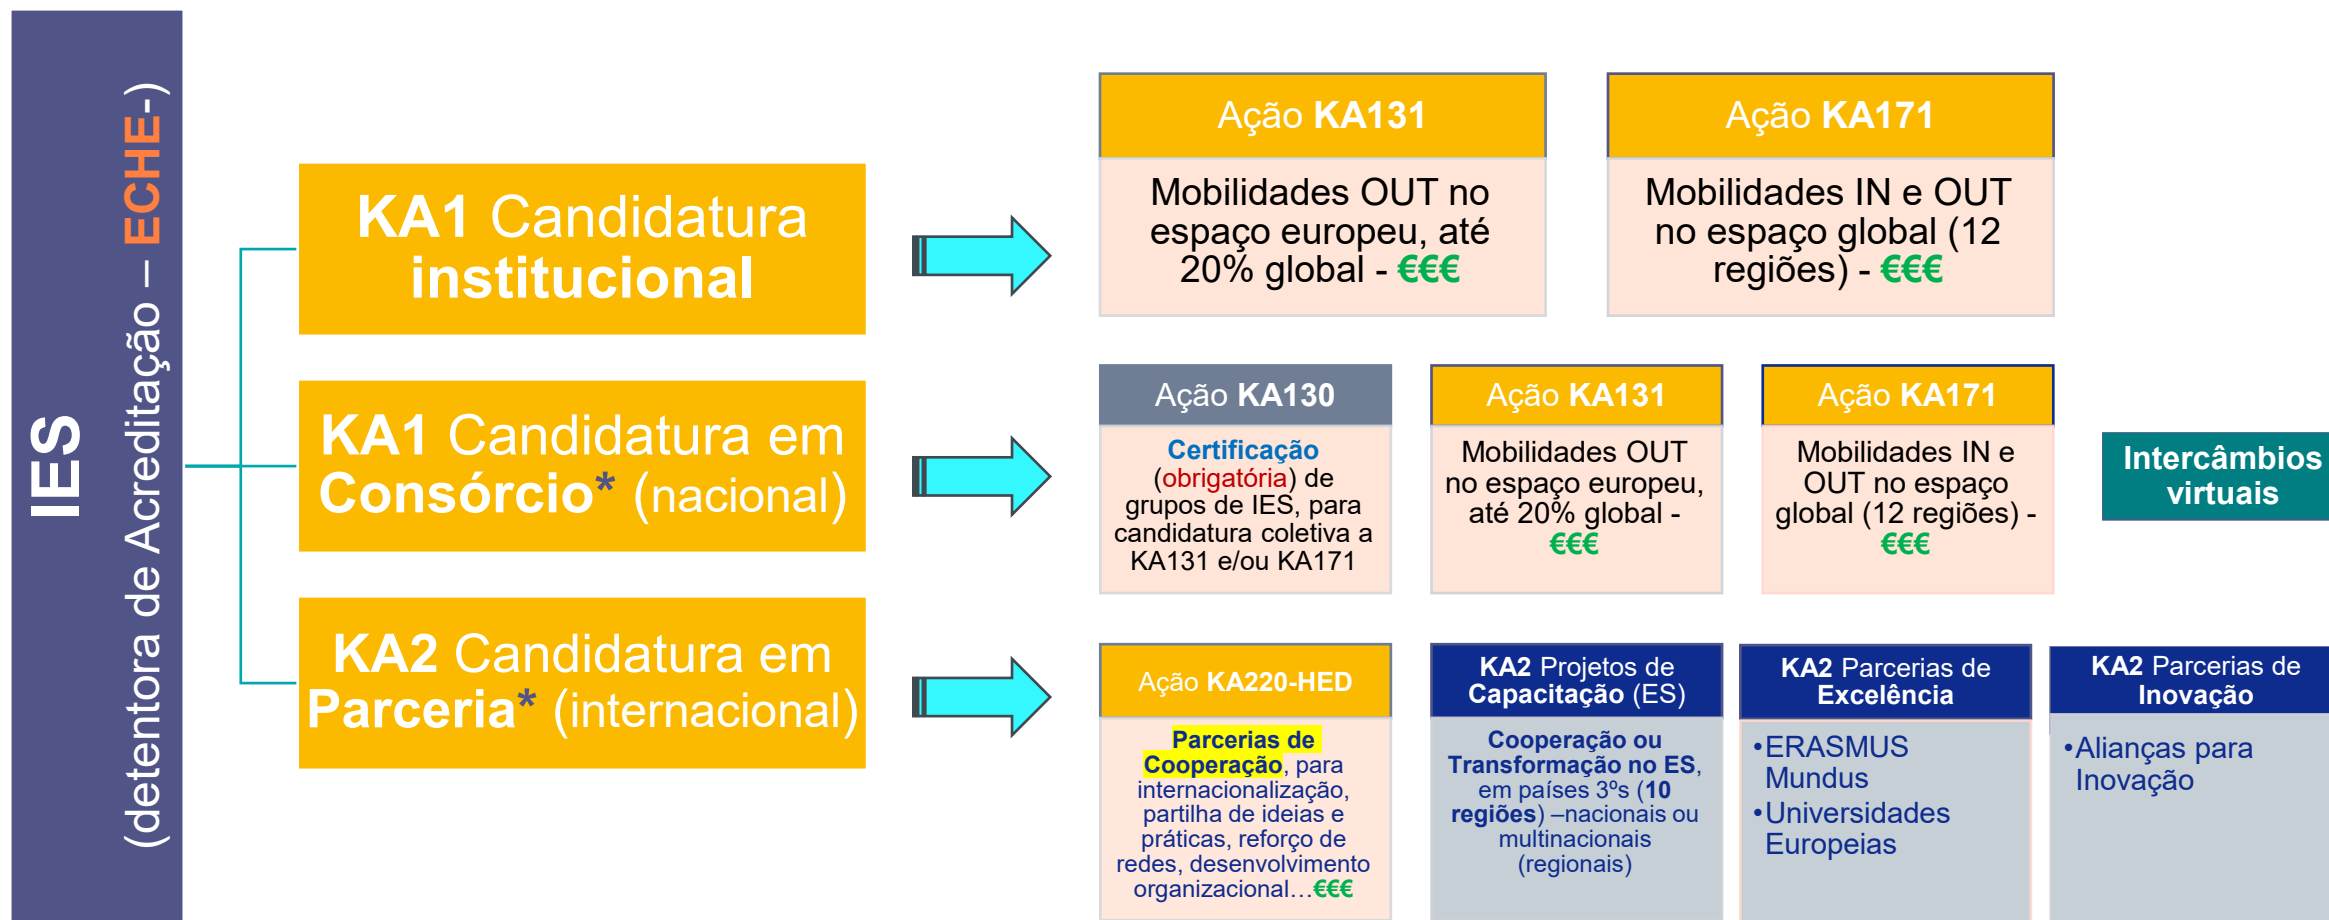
IES
(detentora de Acreditação – ECHE-)

KA1 Candidatura institucional

Ação KA131
Mobilidades OUT no espaço europeu, até 20% global - €€€

Ação KA171
Mobilidades IN e OUT no espaço global (12 regiões) - €€€

KA1 Candidatura em Consórcio* (nacional)

Ação KA130
Certificação (obrigatória) de grupos de IES, para candidatura coletiva a KA131 e/ou KA171

Ação KA131
Mobilidades OUT no espaço europeu, até 20% global - €€€

Ação KA171
Mobilidades IN e OUT no espaço global (12 regiões) - €€€

Intercâmbios virtuais

KA2 Candidatura em Parceria* (internacional)

Ação KA220-HED
Parcerias de Cooperação, para internacionalização, partilha de ideias e práticas, reforço de redes, desenvolvimento organizacional…€€€

KA2 Projetos de Capacitação (ES)
Cooperação ou Transformação no ES, em países 3ºs (10 regiões) –nacionais ou multinacionais (regionais)

KA2 Parcerias de Excelência
•ERASMUS Mundus
•Universidades Europeias

KA2 Parcerias de Inovação
•Alianças para Inovação